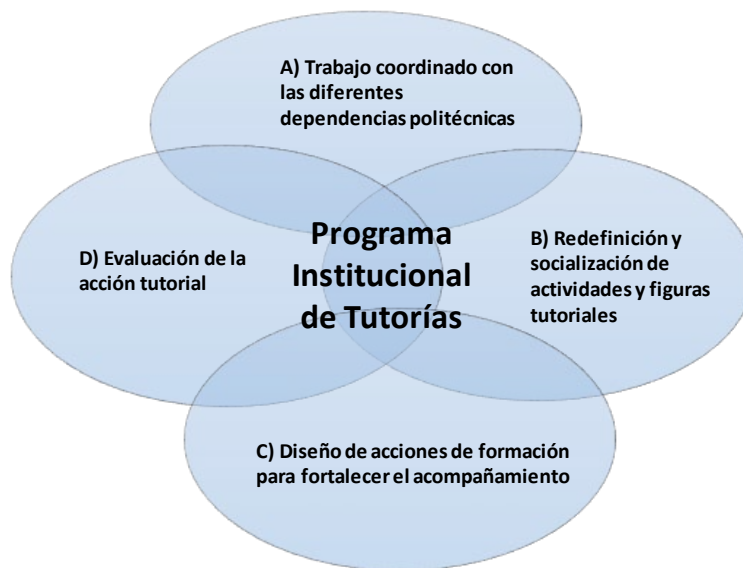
A) Trabajo coordinado con las diferentes dependencias politécnicas

D) Evaluación de la acción tutorial

Programa Institucional de Tutorías

B) Redefinición y socialización de actividades y figuras tutoriales

C) Diseño de acciones de formación para fortalecer el acompañamiento